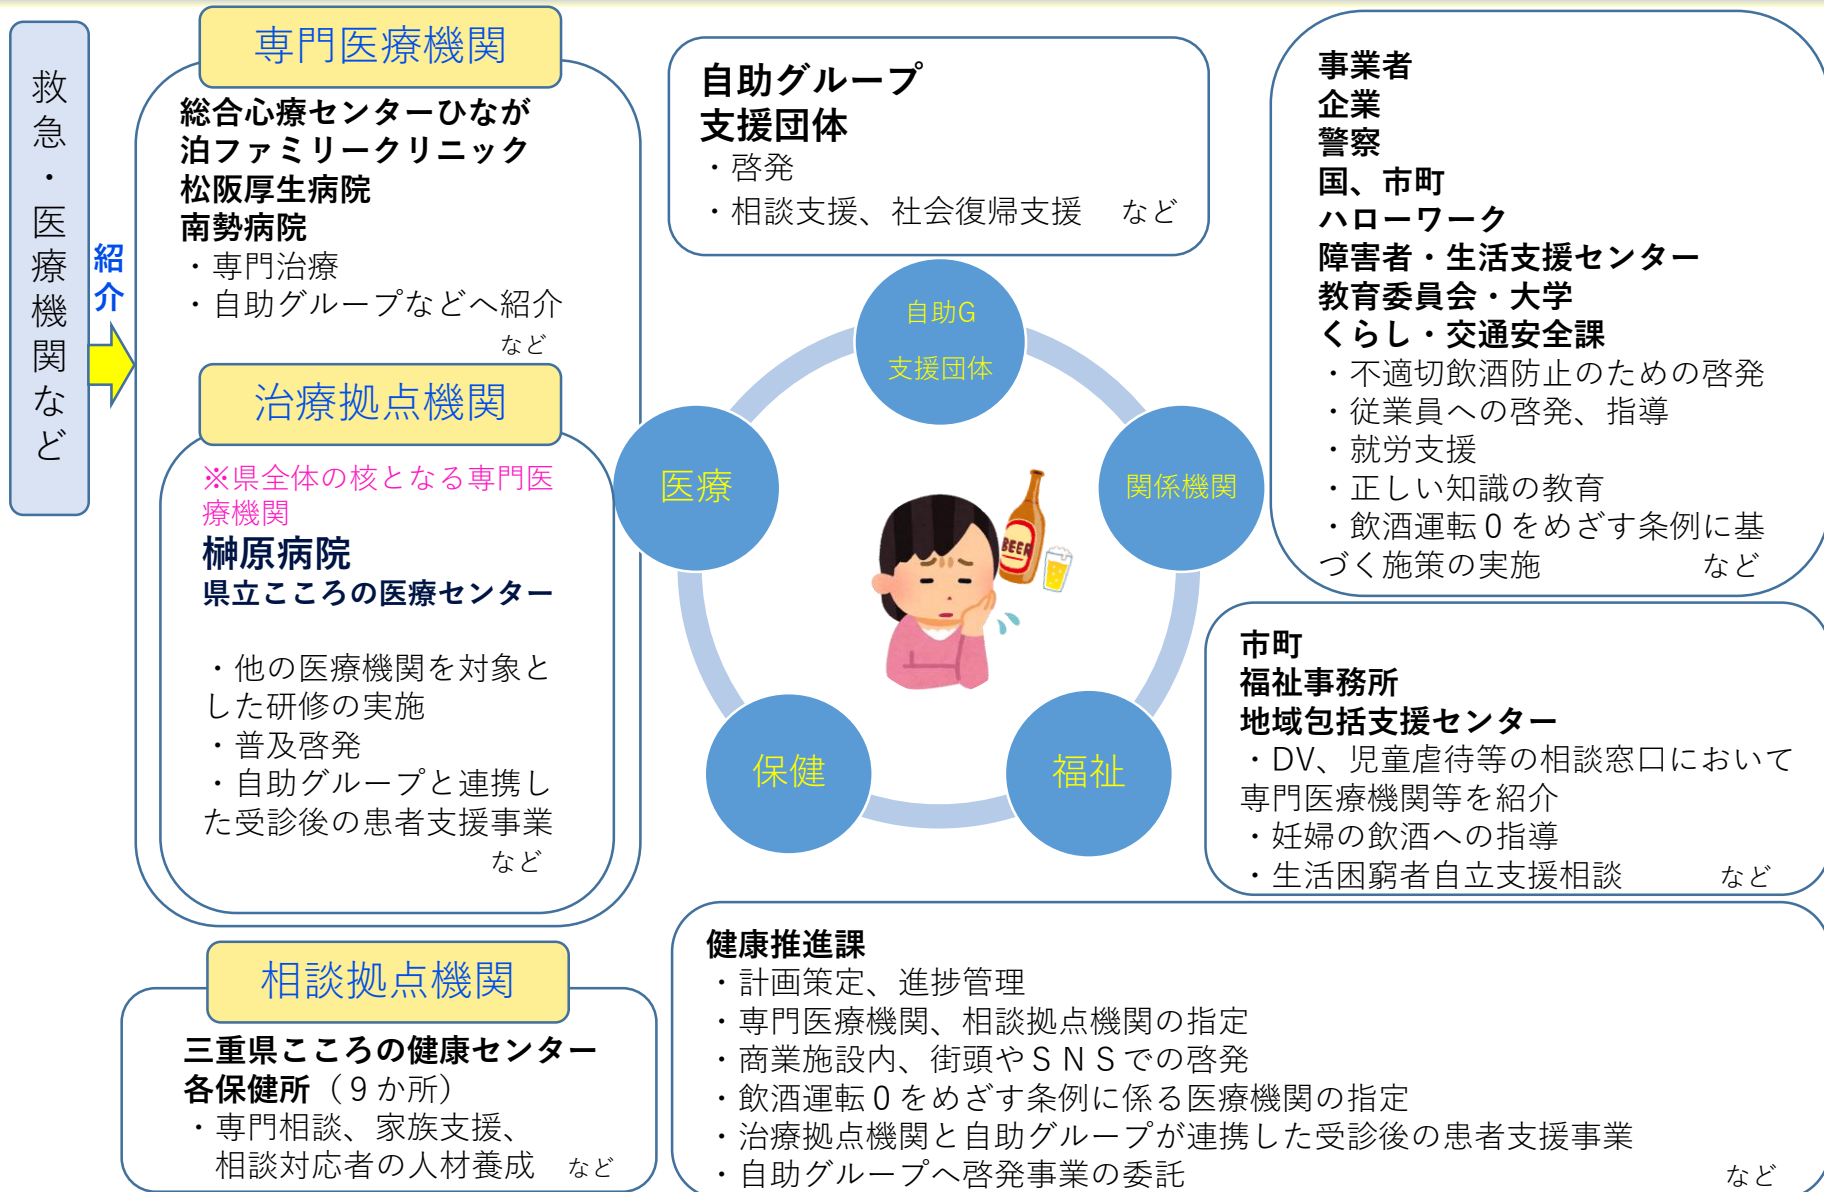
救急・医療機関など

紹介

専門医療機関

総合心療センターひなが
泊ファミリークリニック
松阪厚生病院
南勢病院
・専門治療
・自助グループなどへ紹介
など

治療拠点機関

※県全体の核となる専門医療機関
榊原病院
県立こころの医療センター

・他の医療機関を対象とした研修の実施
・普及啓発
・自助グループと連携した受診後の患者支援事業
など

自助グループ
支援団体
・啓発
・相談支援、社会復帰支援　など

自助G
支援団体

医療

関係機関

保健

福祉

BEER

事業者
企業
警察
国、市町
ハローワーク
障害者・生活支援センター
教育委員会・大学
くらし・交通安全課
・不適切飲酒防止のための啓発
・従業員への啓発、指導
・就労支援
・正しい知識の教育
・飲酒運転０をめざす条例に基づく施策の実施　など

市町
福祉事務所
地域包括支援センター
・DV、児童虐待等の相談窓口において専門医療機関等を紹介
・妊婦の飲酒への指導
・生活困窮者自立支援相談　など

相談拠点機関

三重県こころの健康センター
各保健所（９か所）
・専門相談、家族支援、相談対応者の人材養成　など

健康推進課
・計画策定、進捗管理
・専門医療機関、相談拠点機関の指定
・商業施設内、街頭やＳＮＳでの啓発
・飲酒運転０をめざす条例に係る医療機関の指定
・治療拠点機関と自助グループが連携した受診後の患者支援事業
・自助グループへ啓発事業の委託　など